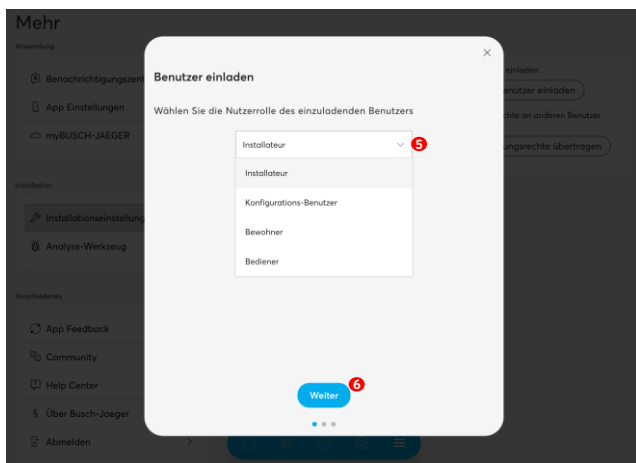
Mehr

Anwendung

Benachrichtigungszent

App Einstellungen

myBUSCH-JAEGER

Installation

Installationseinstellung

Analyse-Werkzeug

Verschiedenes

App Feedback

Community

Help Center

Über Busch-Jaeger

Abmelden

einladen

nutzer einladen

chte an anderen Benutzer

ungsrechte übertragen

Benutzer einladen

Wählen Sie die Nutzerrolle des einzuladenden Benutzers

Installateur

5

Installateur

Konfigurations-Benutzer

Bewohner

Bediener

6

Weiter